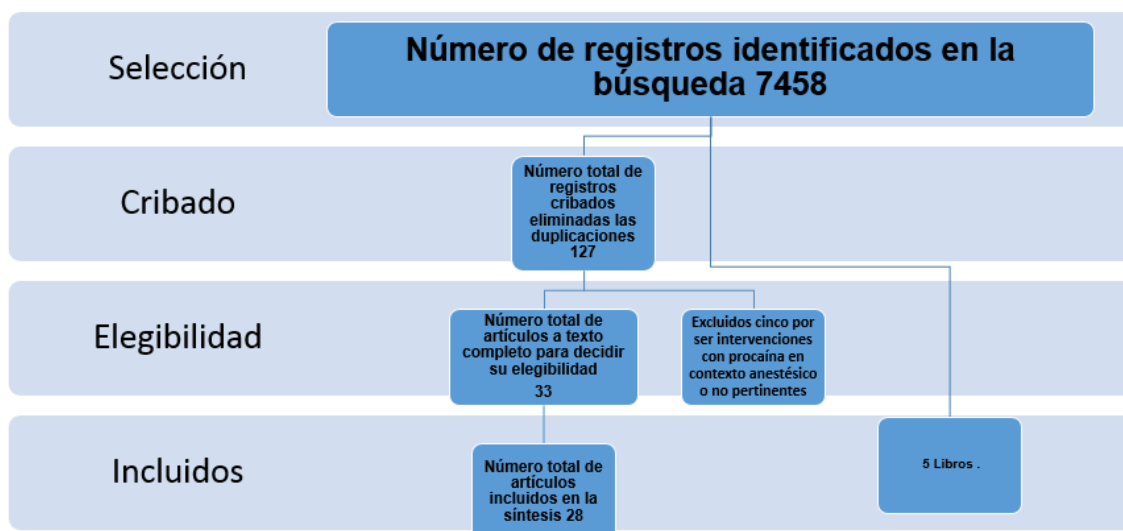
Selección

Número de registros identificados en la búsqueda 7458

Cribado

Número total de registros cribados eliminadas las duplicaciones 127

Elegibilidad

Número total de artículos a texto completo para decidir su elegibilidad 33

Excluidos cinco por ser intervenciones con procaína en contexto anestésico o no pertinentes

Incluidos

Número total de artículos incluidos en la síntesis 28

5 Libros .